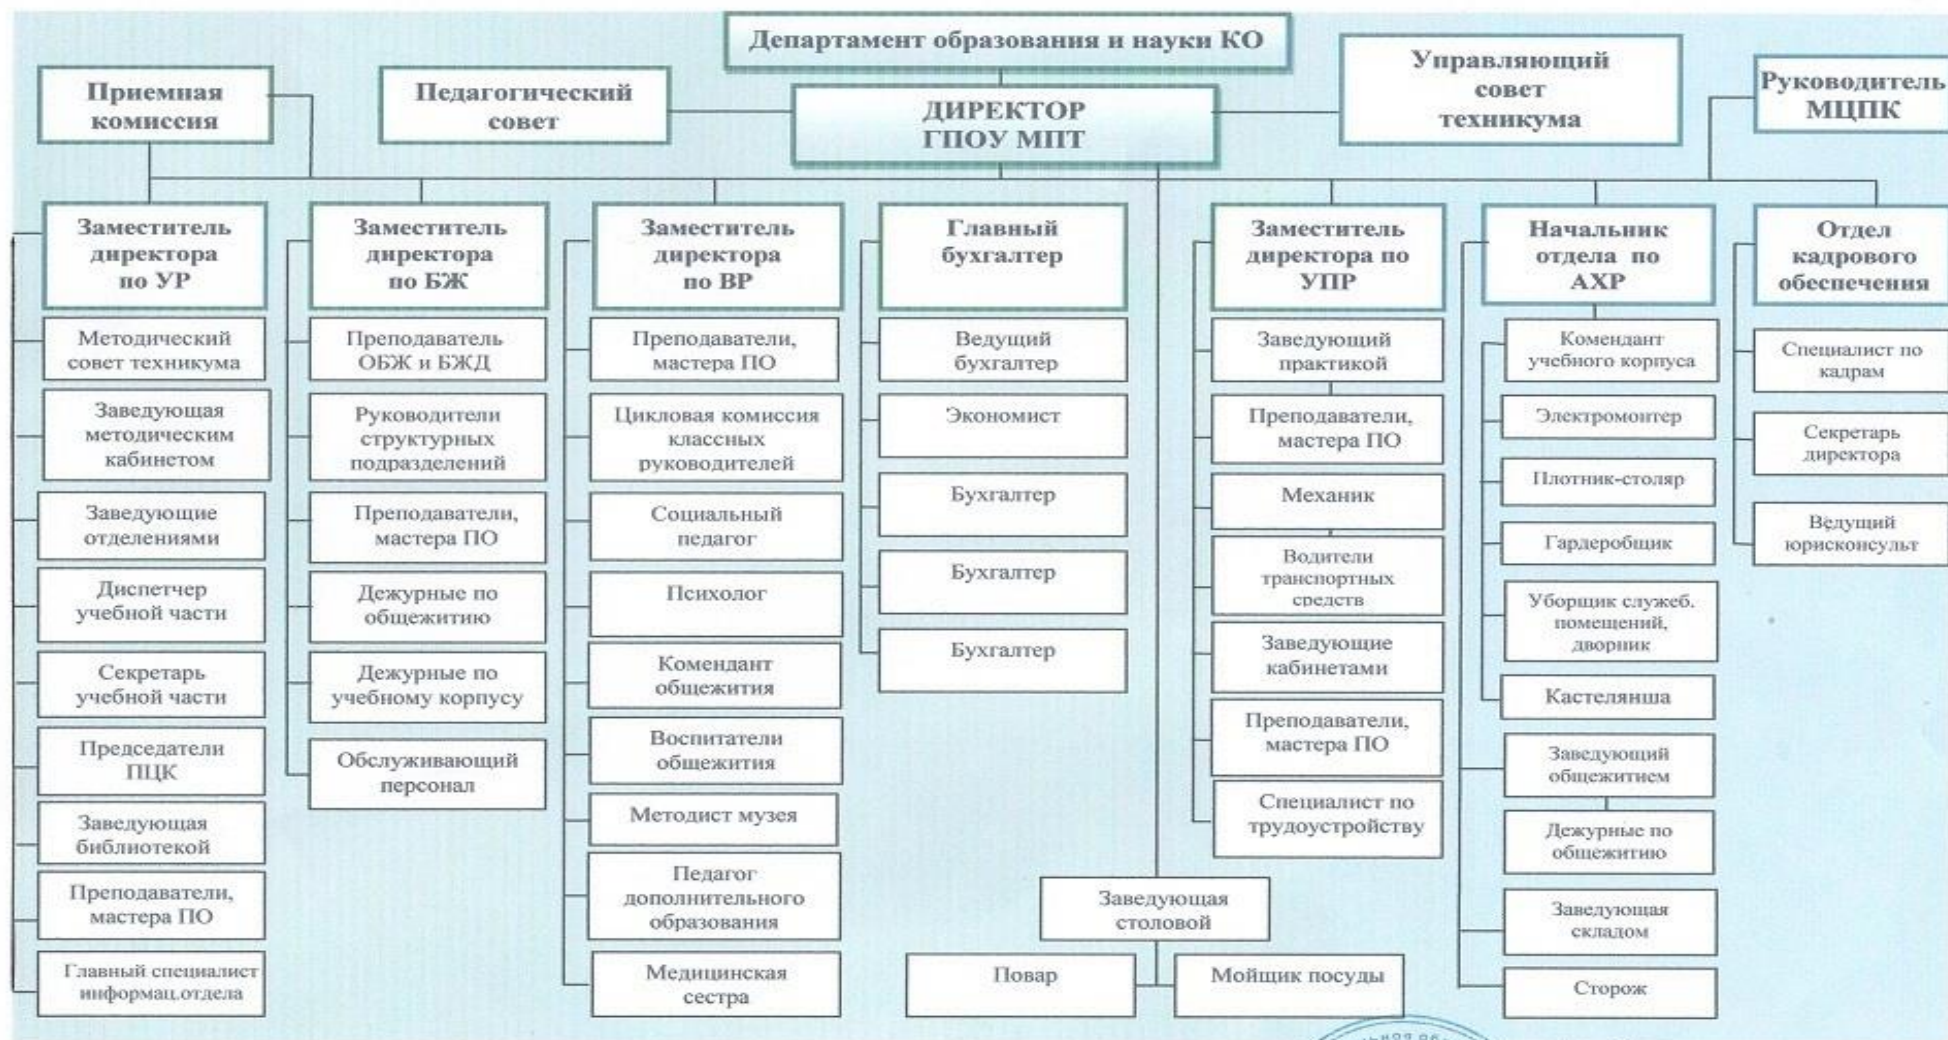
Департамент образования и науки КО

Приемная комиссия

Педагогический совет

ДИРЕКТОР ГПОУ МПТ

Управляющий совет техникума

Руководитель МЦПК

Заместитель директора по УР

Методический совет техникума

Заведующая методическим кабинетом

Заведующие отделениями

Диспетчер учебной части

Секретарь учебной части

Председатели ПЦК

Заведующая библиотекой

Преподаватели, мастера ПО

Главный специалист информац.отдела

Заместитель директора по БЖ

Преподаватель ОБЖ и БЖД

Руководители структурных подразделений

Преподаватели, мастера ПО

Дежурные по общежитию

Дежурные по учебному корпусу

Обслуживающий персонал

Заместитель директора по ВР

Преподаватели, мастера ПО

Цикловая комиссия классных руководителей

Социальный педагог

Психолог

Комендант общежития

Воспитатели общежития

Методист музея

Педагог дополнительного образования

Медицинская сестра

Главный бухгалтер

Ведущий бухгалтер

Экономист

Бухгалтер

Бухгалтер

Бухгалтер

Заведующая столовой

Повар

Мойщик посуды

Заместитель директора по УПР

Заведующий практикой

Преподаватели, мастера ПО

Механик

Водители транспортных средств

Заведующие кабинетами

Преподаватели, мастера ПО

Специалист по трудоустройству

Начальник отдела по АХР

Комендант учебного корпуса

Электромонтер

Плотник-столяр

Гардеробщик

Уборщик служеб. помещений, дворник

Кастелянша

Заведующий общежитием

Дежурные по общежитию

Заведующая складом

Сторож

Отдел кадрового обеспечения

Специалист по кадрам

Секретарь директора

Ведущий юрисконсульт